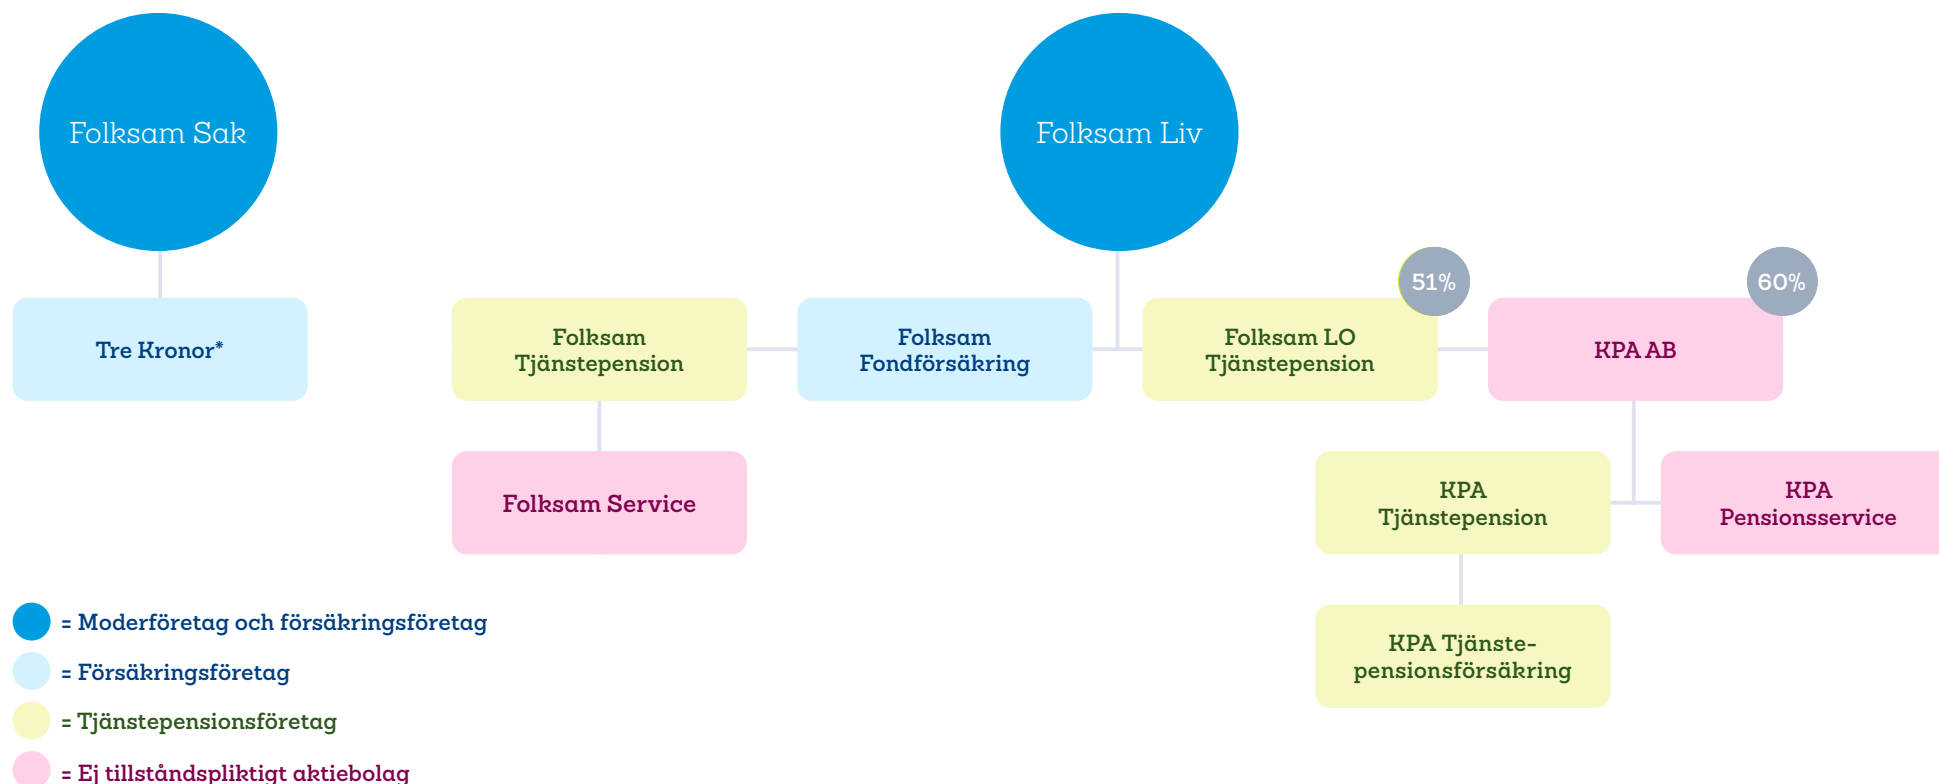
Folksam Sak

Tre Kronor*

Folksam Liv

Folksam Tjänstepension

Folksam Fondförsäkring

51%

Folksam LO Tjänstepension

60%

KPA AB

Folksam Service

KPA Tjänstepension

KPA Pensionsservice

KPA Tjänstepensionsförsäkring

= Moderföretag och försäkringsföretag

= Försäkringsföretag

= Tjänstepensionsföretag

= Ej tillståndspliktigt aktiebolag